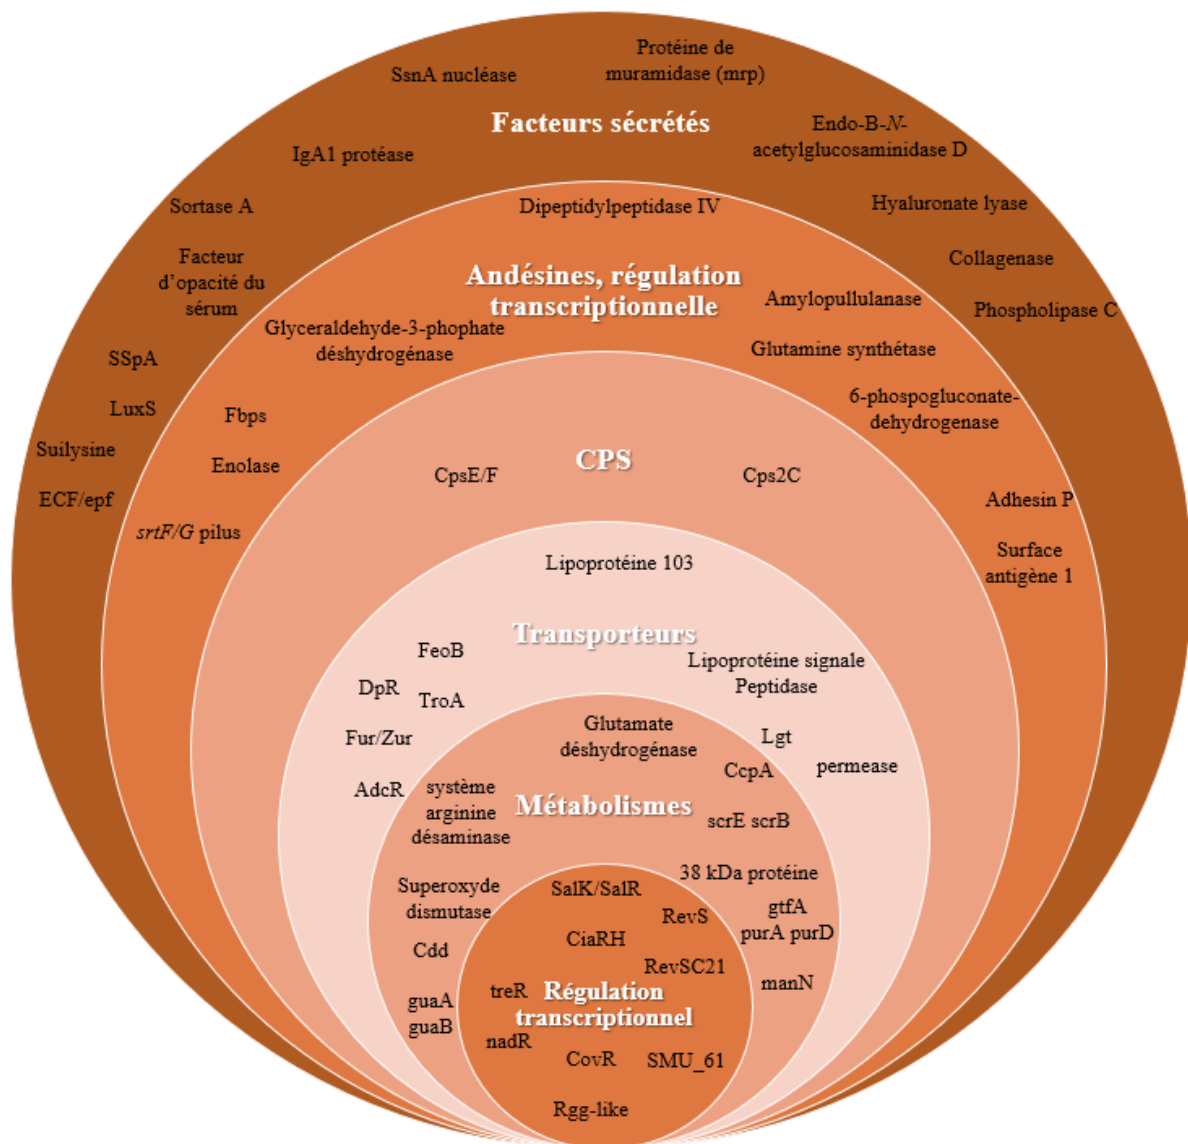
Protéine de muramidase (mrp)

SsnA nucléase

Facteurs sécrétés

Endo-B-*N*-acetylglucosaminidase D

IgA1 protéase

Sortase A

Hyaluronate lyase

Dipeptidylpeptidase IV

Facteur d'opacité du sérum

Collagenase

Andésines, régulation transcriptionnelle

Amylopullulanase

Phospholipase C

Glyceraldehyde-3-phophate déshydrogénase

Glutamine synthétase

SSpA

6-phospogluconate-dehydrogenase

LuxS

Fbps

Suilysine

Enolase

CPS

CpsE/F

Cps2C

ECF/epf

Adhesin P

*srtF/G* pilus

Surface antigène 1

Lipoprotéine 103

Transporteurs

FeoB

Lipoprotéine signale Peptidase

DpR

TroA

Glutamate déshydrogénase

Lgt

Fur/Zur

CcpA

permease

AdcR

système arginine désaminase

Métabolismes

scrE scrB

38 kDa protéine

Superoxyde dismutase

SalK/SalR

RevS

gtfA

purA purD

CiaRH

Cdd

RevSC21

manN

treR

Régulation transcriptionnel

guaA

guaB

nadR

CovR

SMU_61

Rgg-like